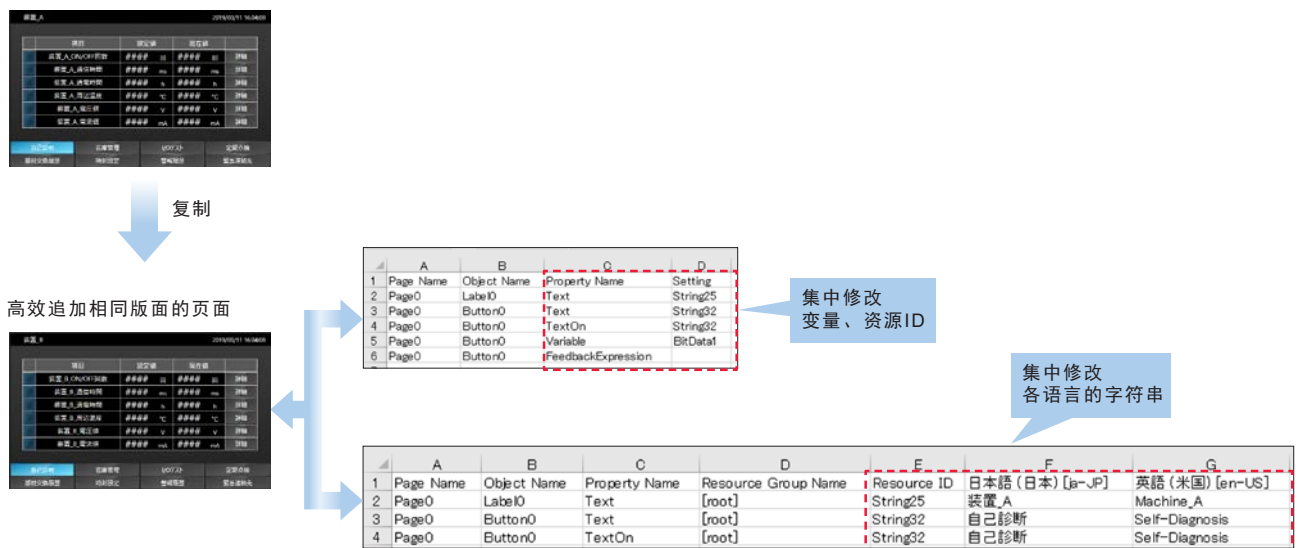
装置_A 2019/03/11 16:04:08

复制

高效追加相同版面的页面

装置_B 2019/03/11 16:04:08

| | A | B | C | D |
|---|---|---|---|---|
| 1 | Page Name | Object Name | Property Name | Setting |
| 2 | Page0 | Label0 | Text | String25 |
| 3 | Page0 | Button0 | Text | String32 |
| 4 | Page0 | Button0 | TextOn | String32 |
| 5 | Page0 | Button0 | Variable | BitData1 |
| 6 | Page0 | Button0 | FeedbackExpression | |

集中修改
变量、资源ID

集中修改
各语言的字符串

| | A | B | C | D | E | F | G |
|---|---|---|---|---|---|---|---|
| 1 | Page Name | Object Name | Property Name | Resource Group Name | Resource ID | 日本語（日本）[ja-JP] | 英語（米国）[en-US] |
| 2 | Page0 | Label0 | Text | [root] | String25 | 装置_A | Machine_A |
| 3 | Page0 | Button0 | Text | [root] | String32 | 自己診断 | Self-Diagnosis |
| 4 | Page0 | Button0 | TextOn | [root] | String32 | 自己診断 | Self-Diagnosis |